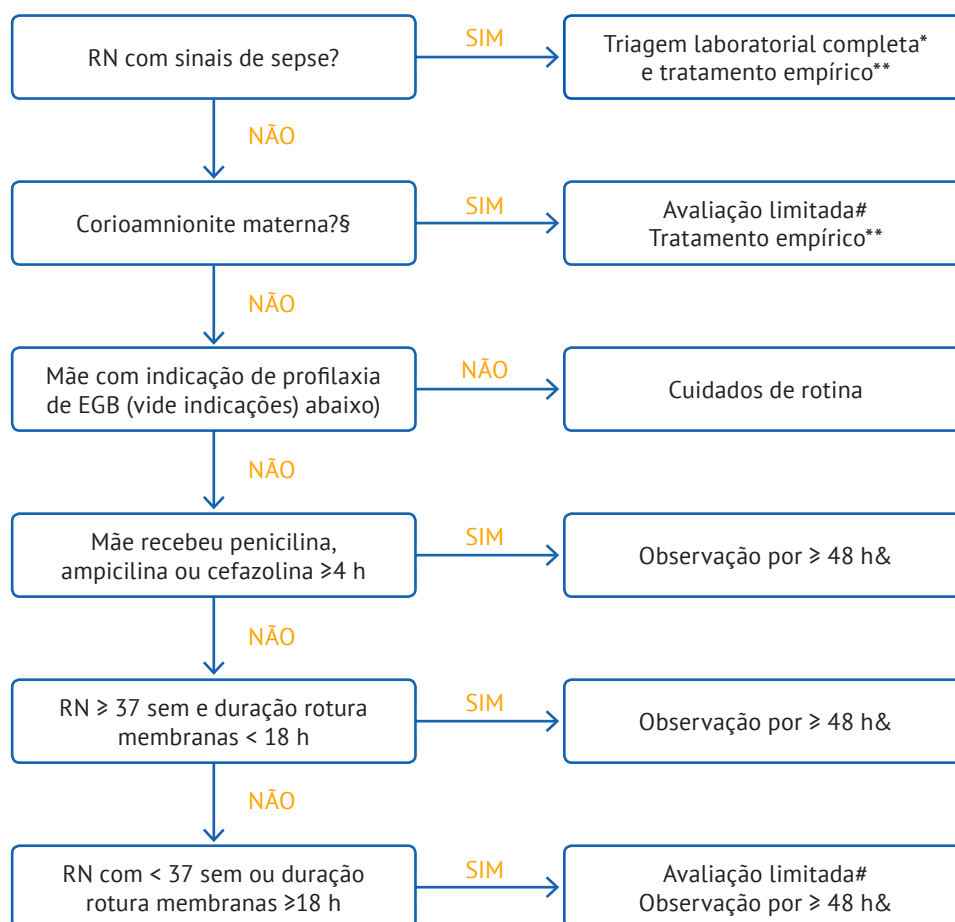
RN com sinais de sepse?

SIM

Triagem laboratorial completa* e tratamento empírico**

NÃO

Corioamnionite materna?§

SIM

Avaliação limitada# Tratamento empírico**

NÃO

Mãe com indicação de profilaxia de EGB (vide indicações) abaixo)

NÃO

Cuidados de rotina

NÃO

Mãe recebeu penicilina, ampicilina ou cefazolina ⩾4 h

SIM

Observação por ⩾ 48 h&

NÃO

RN ⩾ 37 sem e duração rotura membranas < 18 h

SIM

Observação por ⩾ 48 h&

NÃO

RN com < 37 sem ou duração rotura membranas ⩾18 h

SIM

Avaliação limitada# Observação por ⩾ 48 h&